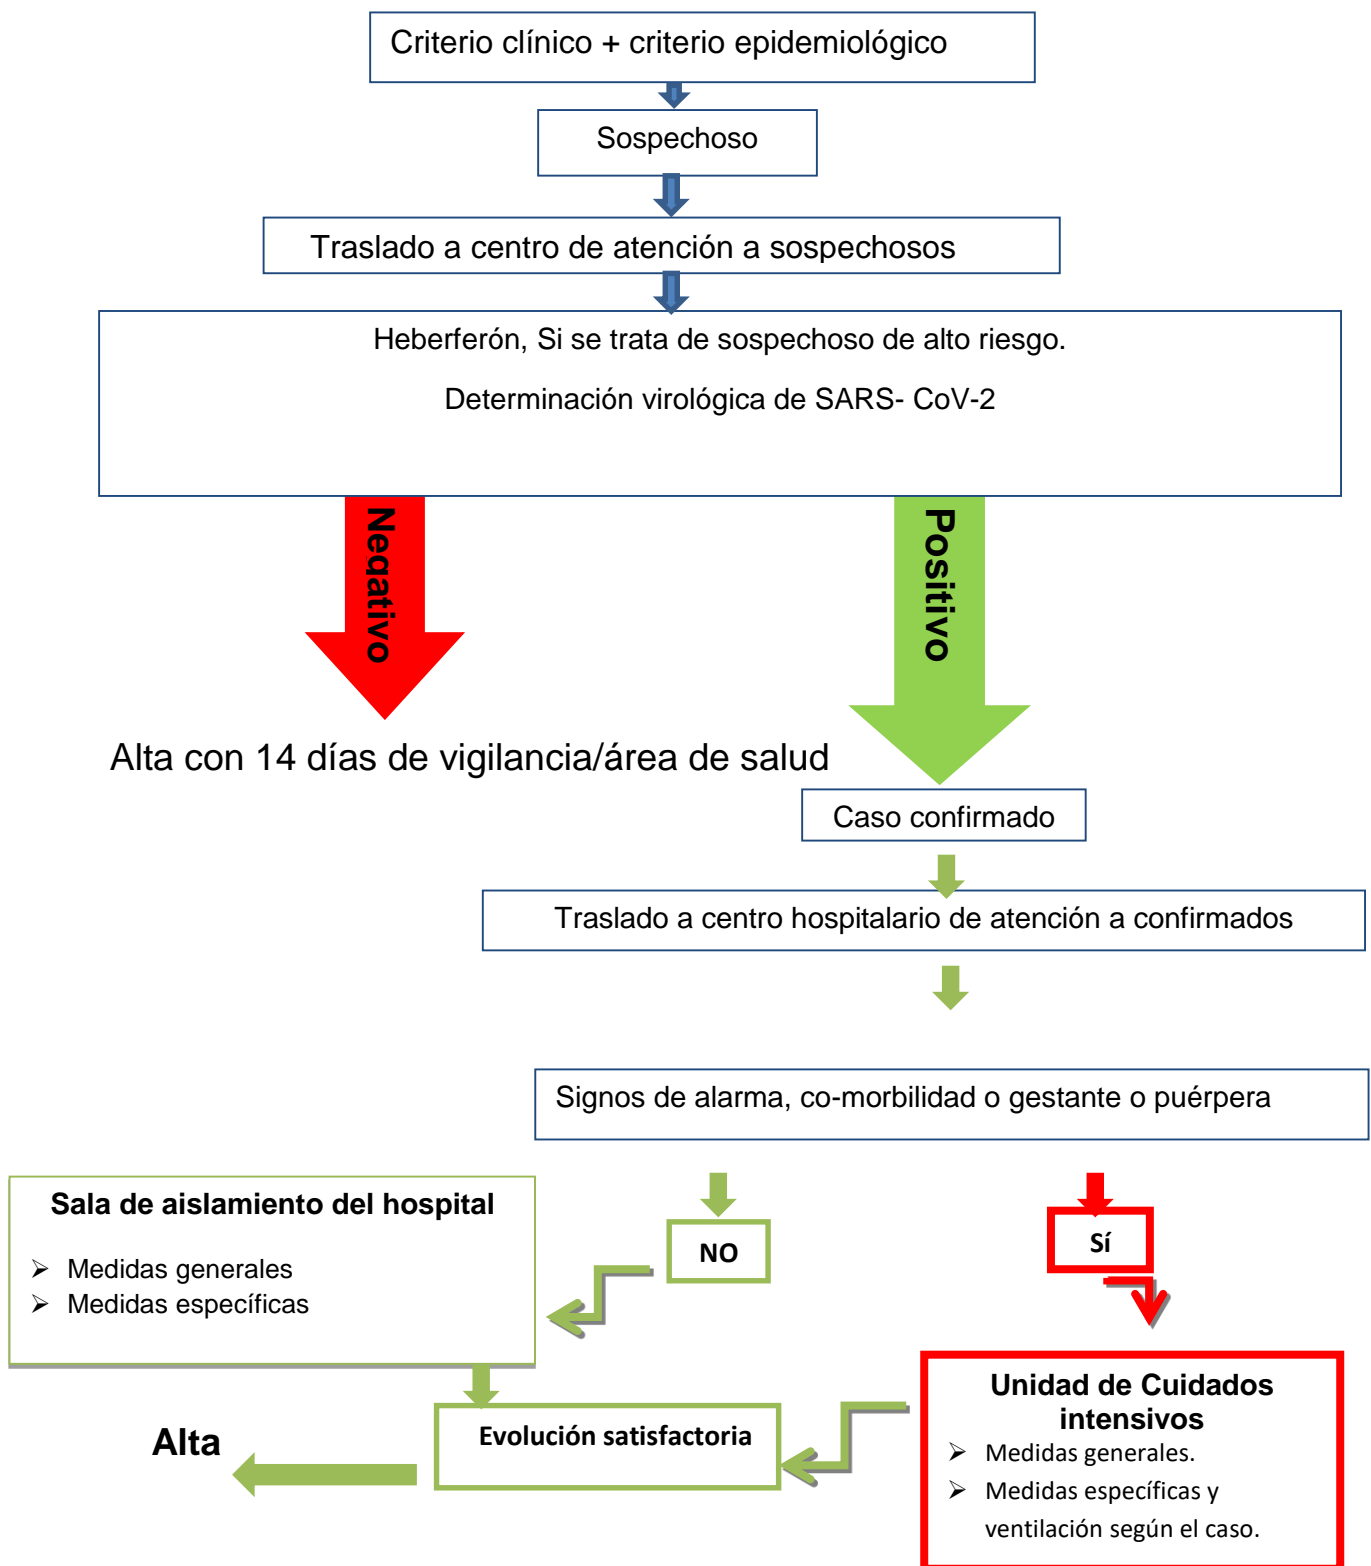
Criterio clínico + criterio epidemiológico

Sospechoso

Traslado a centro de atención a sospechosos

Heberferón, Si se trata de sospechoso de alto riesgo.

Determinación virológica de SARS- CoV-2

Negativo

Positivo

Alta con 14 días de vigilancia/área de salud

Caso confirmado

Traslado a centro hospitalario de atención a confirmados

Signos de alarma, co-morbilidad o gestante o puérpera

NO

Sí

Sala de aislamiento del hospital

➢ Medidas generales
➢ Medidas específicas

Unidad de Cuidados intensivos

➢ Medidas generales.
➢ Medidas específicas y ventilación según el caso.

Evolución satisfactoria

Alta